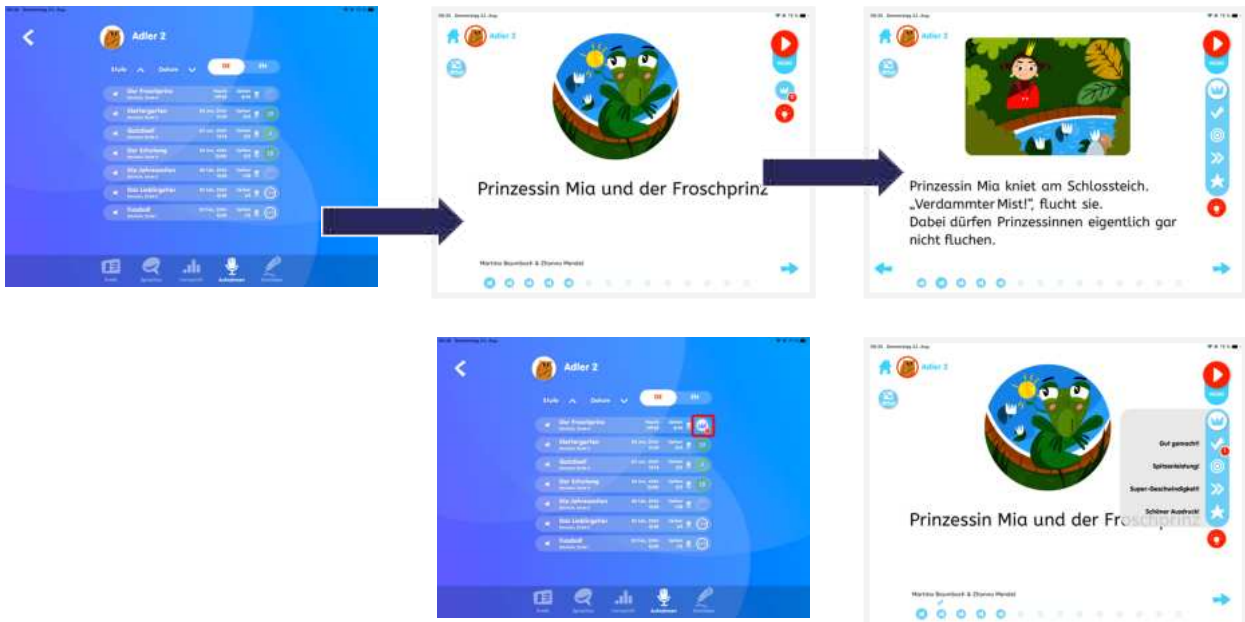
Adler 2

Prinzessin Mia und der Froschprinz

Martina Baumbach & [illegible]

Adler 2

Prinzessin Mia kniet am Schlossteich. „Verdammter Mist!", flucht sie. Dabei dürfen Prinzessinnen eigentlich gar nicht fluchen.

Adler 2

Adler 2

Prinzessin Mia und der Froschprinz

Gut gemacht!

Spitzenleistung!

Super-Geschwindigkeit!

Schöner Ausdruck!

Martina Baumbach & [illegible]